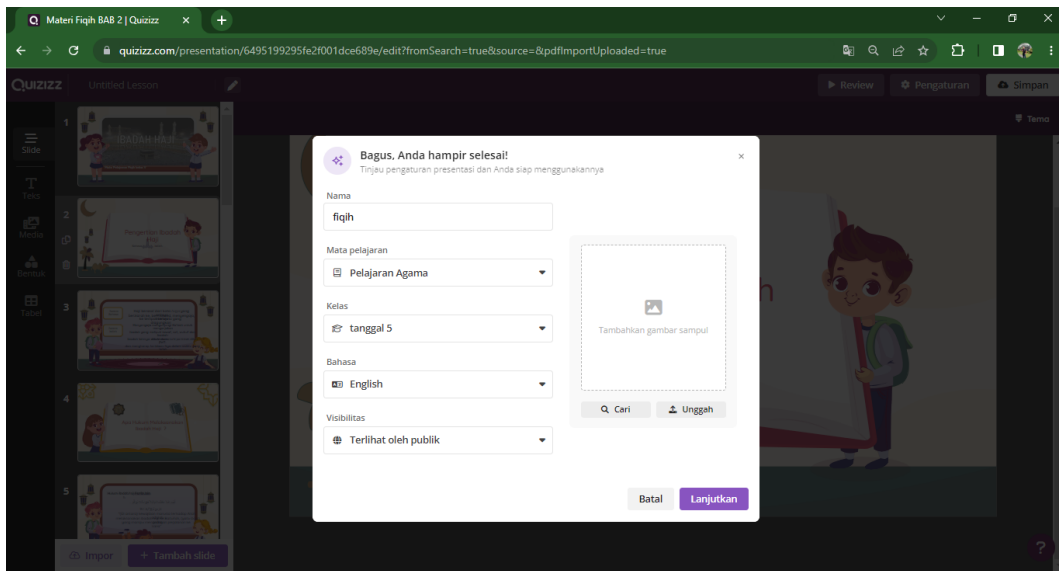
Materi Fiqih BAB 2 | Quizizz

quizizz.com/presentation/6495199295fe2f001dce689e/edit?fromSearch=true&source=&pdfImportUploaded=true

QUIZIZZ Untitled Lesson

Review Pengaturan Simpan

Tema

Slide
Teks
Media
Bentuk
Tabel

1
2
3
4
5

Impor + Tambah slide

Bagus, Anda hampir selesai!
Tinjau pengaturan presentasi dan Anda siap menggunakannya

×

Nama
fiqih

Mata pelajaran
Pelajaran Agama

Kelas
tanggal 5

Bahasa
English

Visibilitas
Terlihat oleh publik

Tambahkan gambar sampul

Cari Unggah

Batal Lanjutkan

?